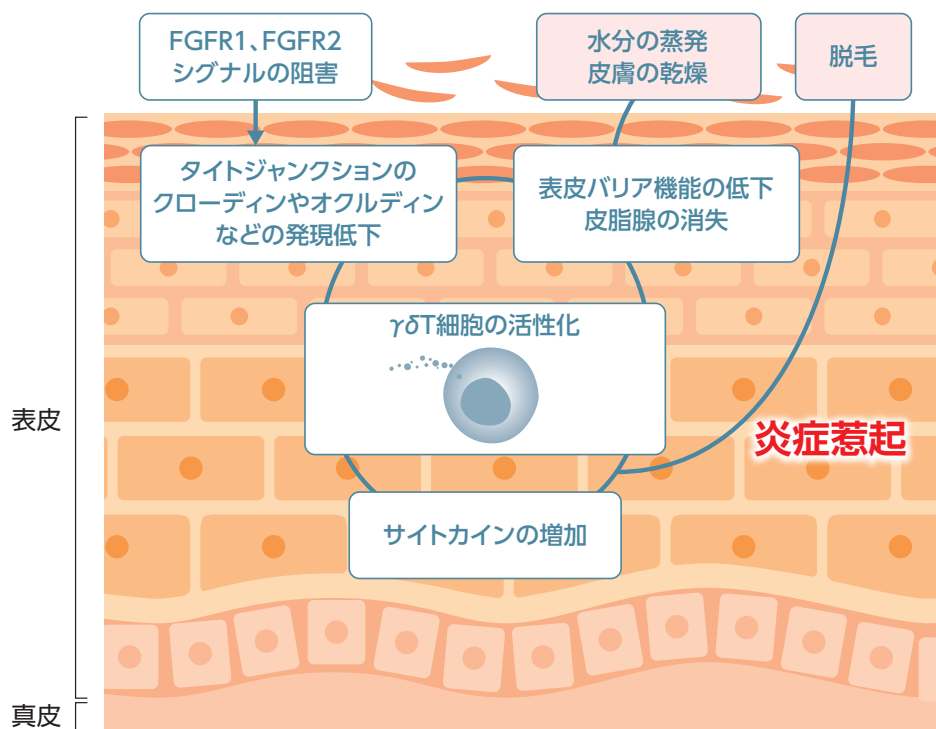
FGFR1、FGFR2
シグナルの阻害

水分の蒸発
皮膚の乾燥

脱毛

タイトジャンクションの
クローディンやオクルディン
などの発現低下

表皮バリア機能の低下
皮脂腺の消失

$\gamma\delta$T細胞の活性化

表皮

炎症惹起

サイトカインの増加

真皮